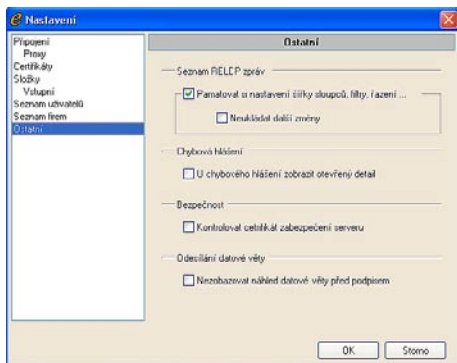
Nastavení

Připojení
Proxy
Certifikáty
Složky
Vstupní
Seznam uživatelů
Seznam firem
Ostatní

Ostatní

Seznam RELCP zpráv

Pamatovat si nastavení šířky sloupců, filtry, řazení ...

Neukládat další změny

Chybová hlášení

U chybového hlášení zobrazit otevřený detail

Bezpečnost

Kontrolovat certifikát zabezpečení serveru

Odesílání datové věty

Nezobrazovat náhled datové věty před podpisem

OK
Storno